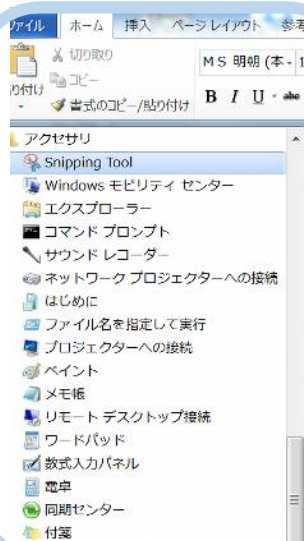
ファイル ホーム 挿入 ページレイアウト 参考
切り取り
コピー
り付け
書式のコピー/貼り付け
MS 明朝 (本 - 1
B I U abc

アクセサリ
Snipping Tool
Windows モビリティ センター
エクスプローラー
コマンド プロンプト
サウンド レコーダー
ネットワーク プロジェクターへの接続
はじめに
ファイル名を指定して実行
プロジェクターへの接続
ペイント
メモ帳
リモート デスクトップ接続
ワードパッド
数式入力パネル
電卓
同期センター
付箋